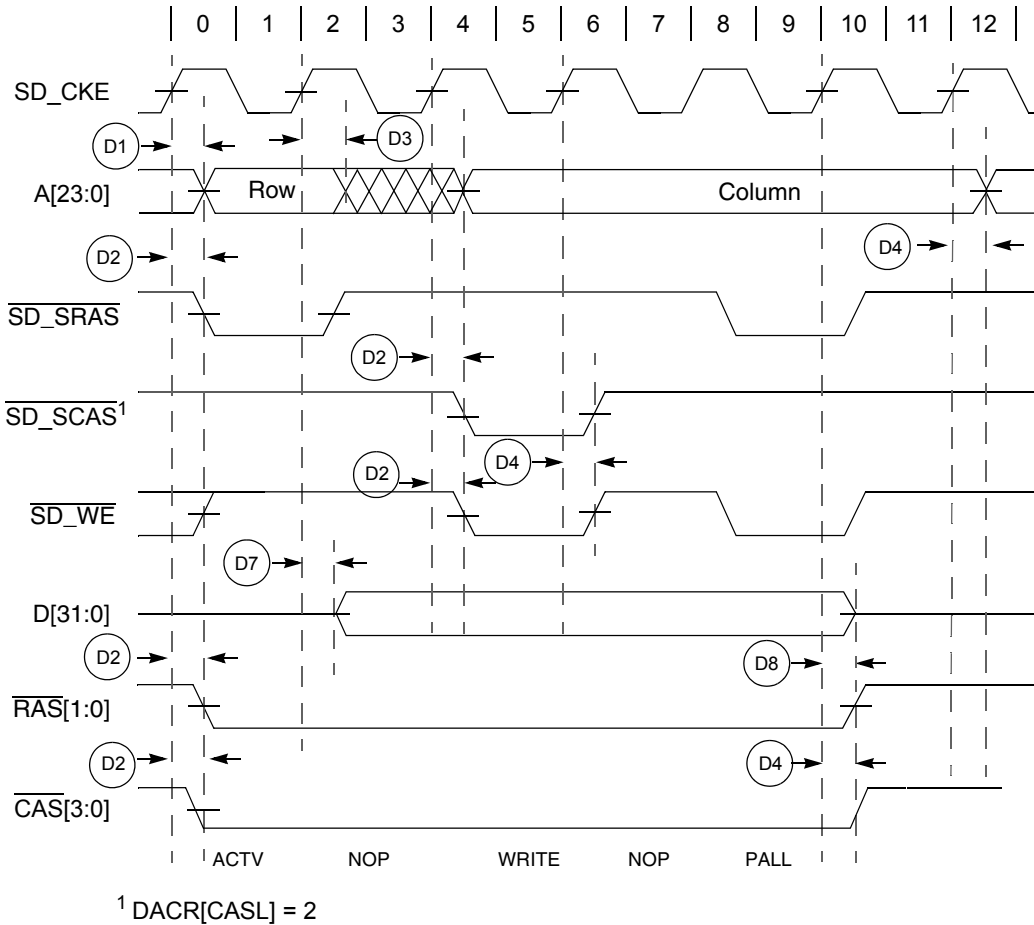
0 1 2 3 4 5 6 7 8 9 10 11 12

SD_CKE

D1 D3

A[23:0] Row Column

D2 D4

$\overline{SD\_SRAS}$

D2

$\overline{SD\_SCAS}^1$

D4

D2

$\overline{SD\_WE}$

D7

D[31:0]

D2 D8

$\overline{RAS}$[1:0]

D2 D4

$\overline{CAS}$[3:0]

ACTV NOP WRITE NOP PALL

$^1$ DACR[CASL] = 2